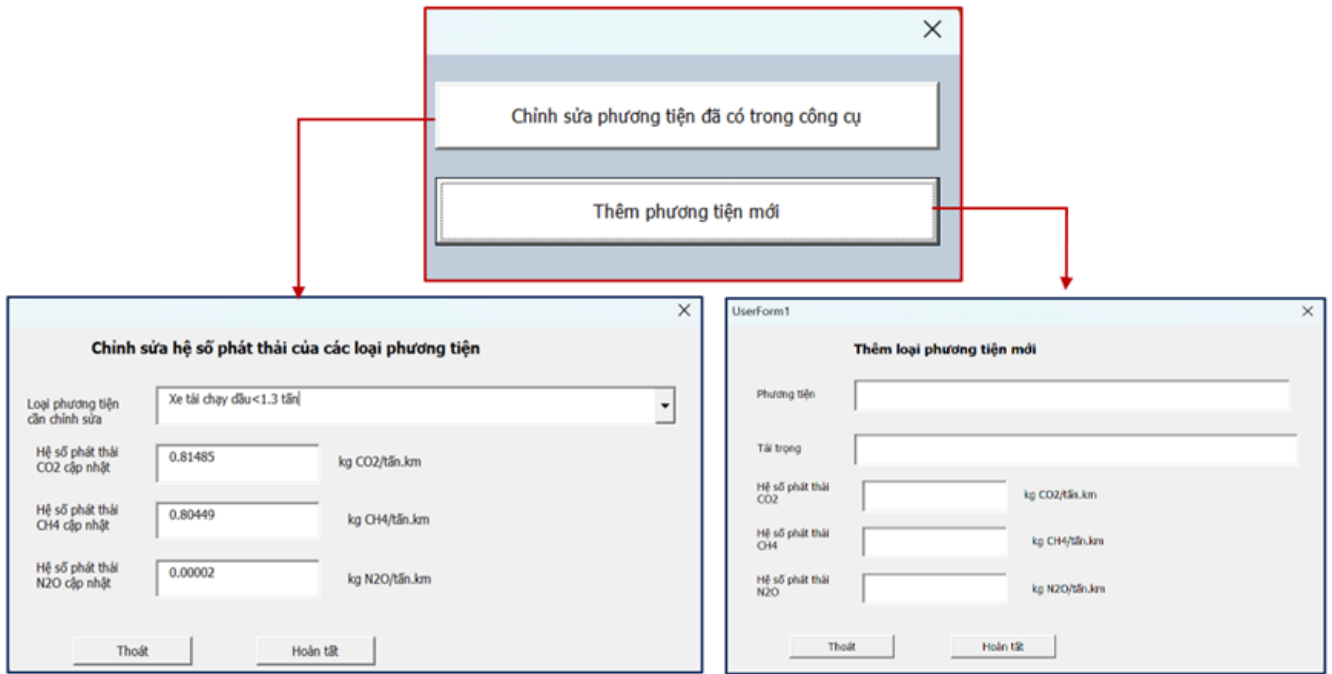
Chỉnh sửa phương tiện đã có trong công cụ

Thêm phương tiện mới

Chỉnh sửa hệ số phát thải của các loại phương tiện

Loại phương tiện cần chỉnh sửa | Xe tải chạy dầu<1.3 tấn

Hệ số phát thải CO2 cập nhật | 0.81485 | kg CO2/tấn.km

Hệ số phát thải CH4 cập nhật | 0.80449 | kg CH4/tấn.km

Hệ số phát thải N2O cập nhật | 0.00002 | kg N2O/tấn.km

Thoát | Hoàn tất

UserForm1

Thêm loại phương tiện mới

Phương tiện

Tải trọng

Hệ số phát thải CO2 | kg CO2/tấn.km

Hệ số phát thải CH4 | kg CH4/tấn.km

Hệ số phát thải N2O | kg N2O/tấn.km

Thoát | Hoàn tất